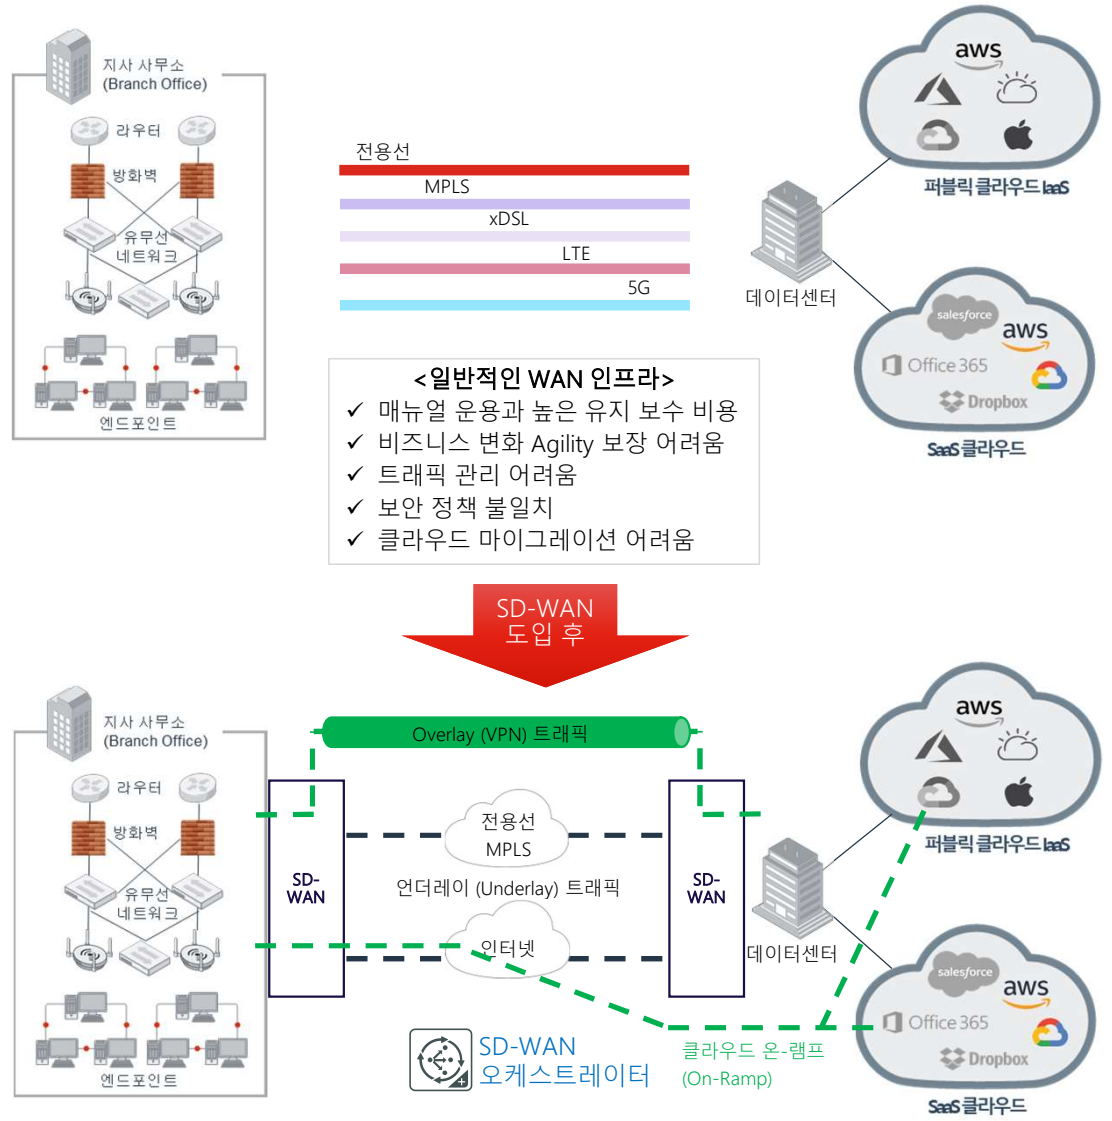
지사 사무소
(Branch Office)

라우터

방화벽

유무선
네트워크

엔드포인트

전용선

MPLS

xDSL

LTE

5G

데이터센터

aws

퍼블릭 클라우드 IaaS

salesforce

aws

Office 365

Dropbox

SaaS 클라우드

<일반적인 WAN 인프라>
✓ 매뉴얼 운용과 높은 유지 보수 비용
✓ 비즈니스 변화 Agility 보장 어려움
✓ 트래픽 관리 어려움
✓ 보안 정책 불일치
✓ 클라우드 마이그레이션 어려움

SD-WAN
도입 후

지사 사무소
(Branch Office)

라우터

방화벽

유무선
네트워크

엔드포인트

Overlay (VPN) 트래픽

SD-
WAN

전용선
MPLS

언더레이 (Underlay) 트래픽

인터넷

SD-
WAN

데이터센터

aws

퍼블릭 클라우드 IaaS

salesforce

aws

Office 365

Dropbox

SaaS 클라우드

SD-WAN
오케스트레이터

클라우드 온-램프
(On-Ramp)